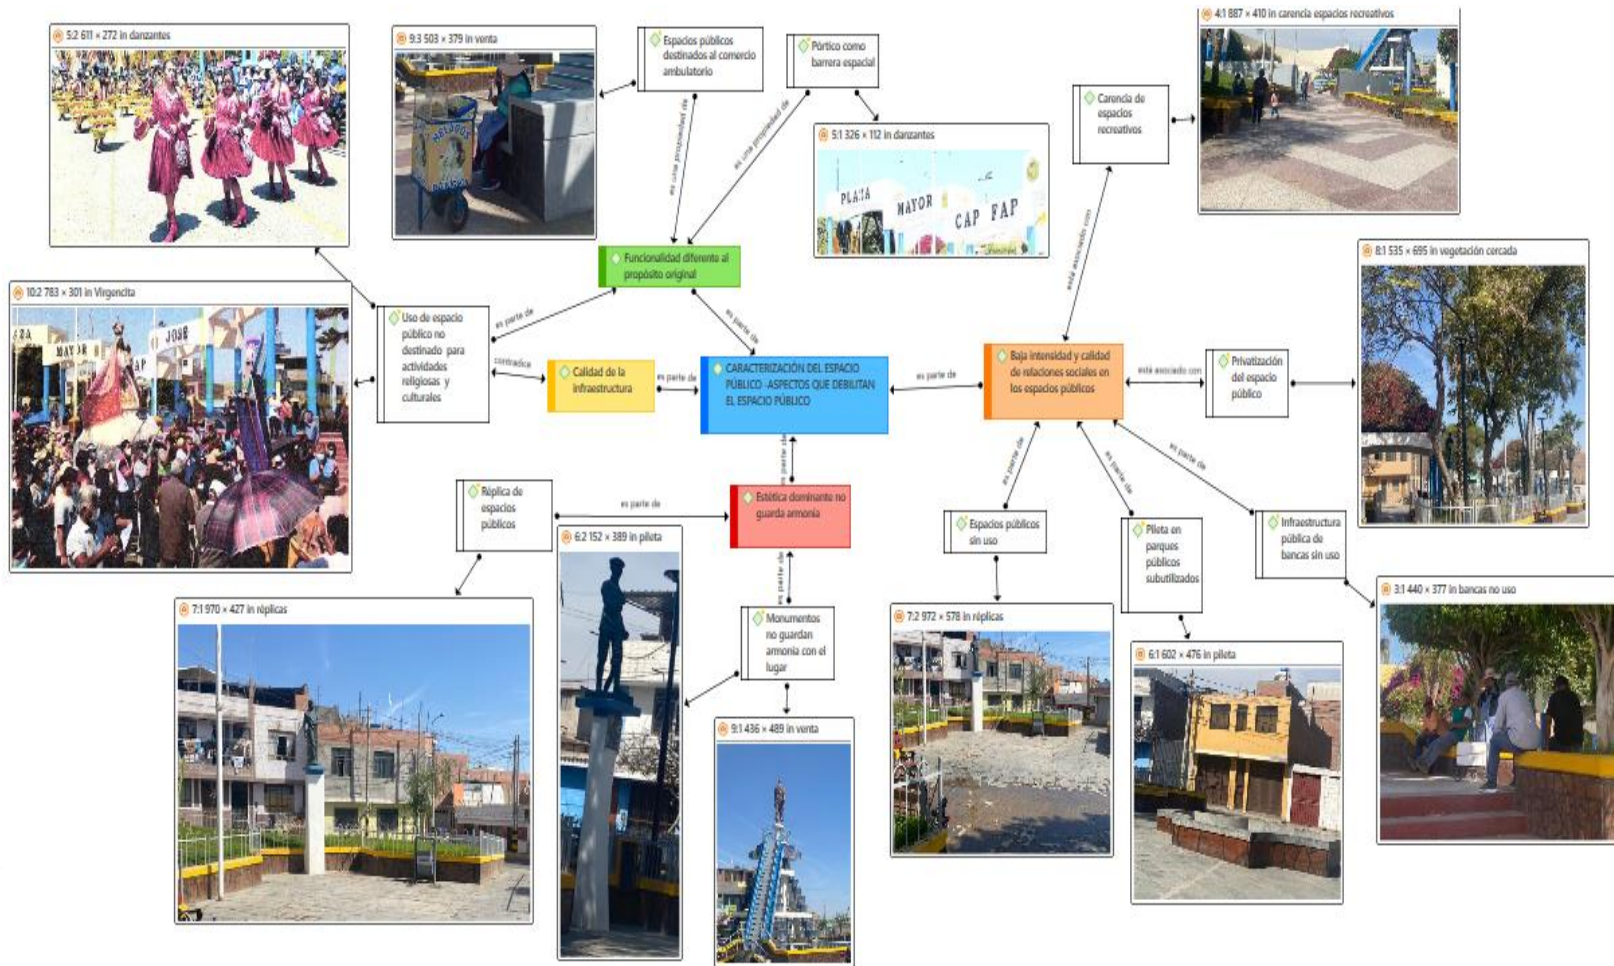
5:2 611 × 272 in danzantes

9:3 503 × 379 in venta

Espacios públicos destinados al comercio ambulatorio

Pórtico como barrera espacial

4:1 887 × 410 in carencia espacios recreativos

Carencia de espacios recreativos

es una propiedad de

es una propiedad de

5:1 326 × 112 in danzantes

PLAZA MAYOR CAP FAP

Funcionalidad diferente al propósito original

está asociado con

8:1 535 × 695 in vegetación cercada

10:2 783 × 301 in Virgencita

es parte de

es parte de

Uso de espacio público no destinado para actividades religiosas y culturales

contradice

Calidad de la infraestructura

es parte de

CARACTERIZACIÓN DEL ESPACIO PÚBLICO -ASPECTOS QUE DEBILITAN EL ESPACIO PÚBLICO

es parte de

Baja intensidad y calidad de relaciones sociales en los espacios públicos

está asociado con

Privatización del espacio público

es parte de

es parte de

es parte de

es parte de

Réplica de espacios públicos

es parte de

Estética dominante no guarda armonía

6:2 152 × 389 in pileta

Espacios públicos sin uso

Pileta en parques públicos subutilizados

Infraestructura pública de bancas sin uso

es parte de

7:1 970 × 427 in réplicas

Monumentos no guardan armonía con el lugar

7:2 972 × 578 in réplicas

3:1 440 × 377 in bancas no uso

6:1 602 × 476 in pileta

9:1 436 × 489 in venta